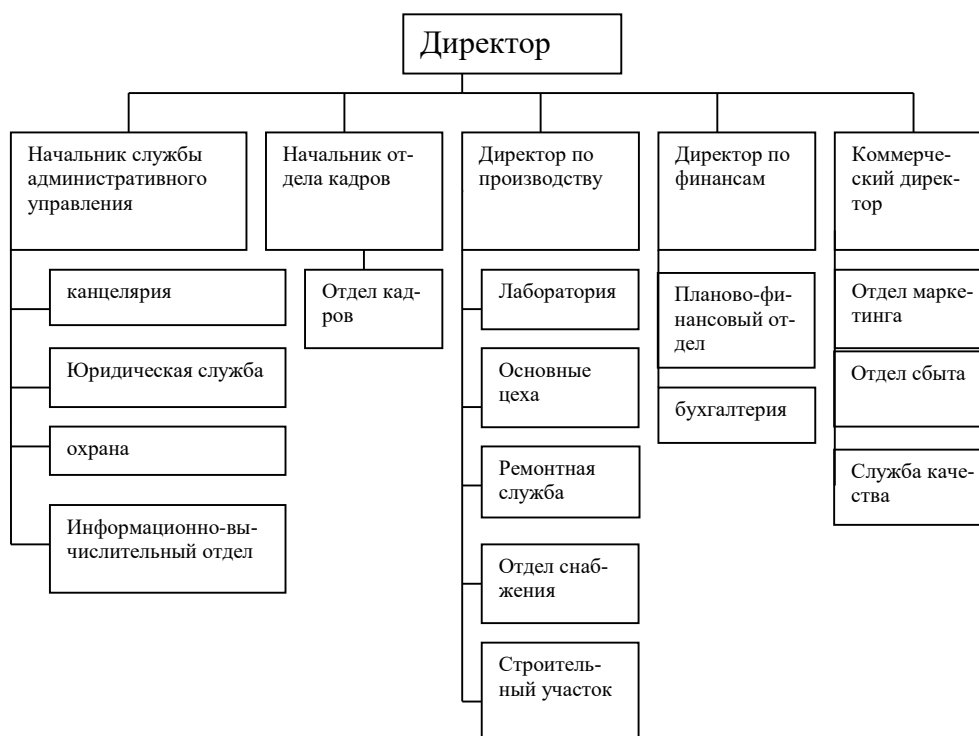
Директор

Начальник службы административного управления

канцелярия

Юридическая служба

охрана

Информационно-вычислительный отдел

Начальник отдела кадров

Отдел кадров

Директор по производству

Лаборатория

Основные цеха

Ремонтная служба

Отдел снабжения

Строительный участок

Директор по финансам

Планово-финансовый отдел

бухгалтерия

Коммерческий директор

Отдел маркетинга

Отдел сбыта

Служба качества